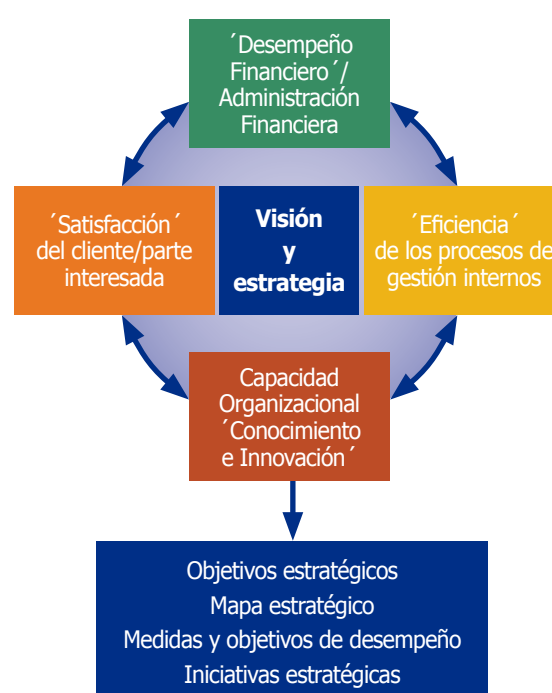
´Desempeño Financiero´/ Administración Financiera

´Satisfacción´ del cliente/parte interesada

Visión y estrategia

´Eficiencia´ de los procesos de gestión internos

Capacidad Organizacional ´Conocimiento e Innovación´

Objetivos estratégicos
Mapa estratégico
Medidas y objetivos de desempeño
Iniciativas estratégicas